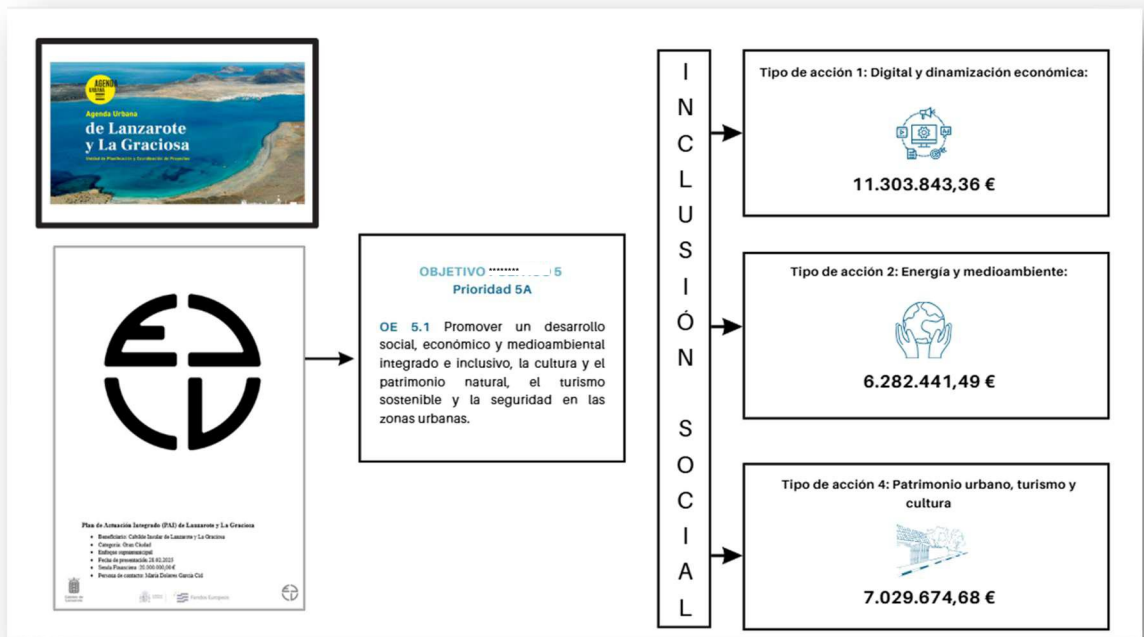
AGENDA URBANA

Agenda Urbana
de Lanzarote y La Graciosa
Unidad de Planificación y Coordinación de Proyectos

Plan de Actuación Integrado (PAI) de Lanzarote y La Graciosa

- Beneficiario: Cabildo Insular de Lanzarote y La Graciosa
- Categoría: Gran Ciudad
- Enfoque: supramunicipal
- Fecha de presentación: 28.02.2025
- Senda Financiera: 20.000.000,00 €
- Persona de contacto: María Dolores García Cid

OBJETIVO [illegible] 5
Prioridad 5A

OE 5.1 Promover un desarrollo social, económico y medioambiental integrado e inclusivo, la cultura y el patrimonio natural, el turismo sostenible y la seguridad en las zonas urbanas.

INCLUSIÓN SOCIAL

Tipo de acción 1: Digital y dinamización económica:
11.303.843,36 €

Tipo de acción 2: Energía y medioambiente:
6.282.441,49 €

Tipo de acción 4: Patrimonio urbano, turismo y cultura
7.029.674,68 €